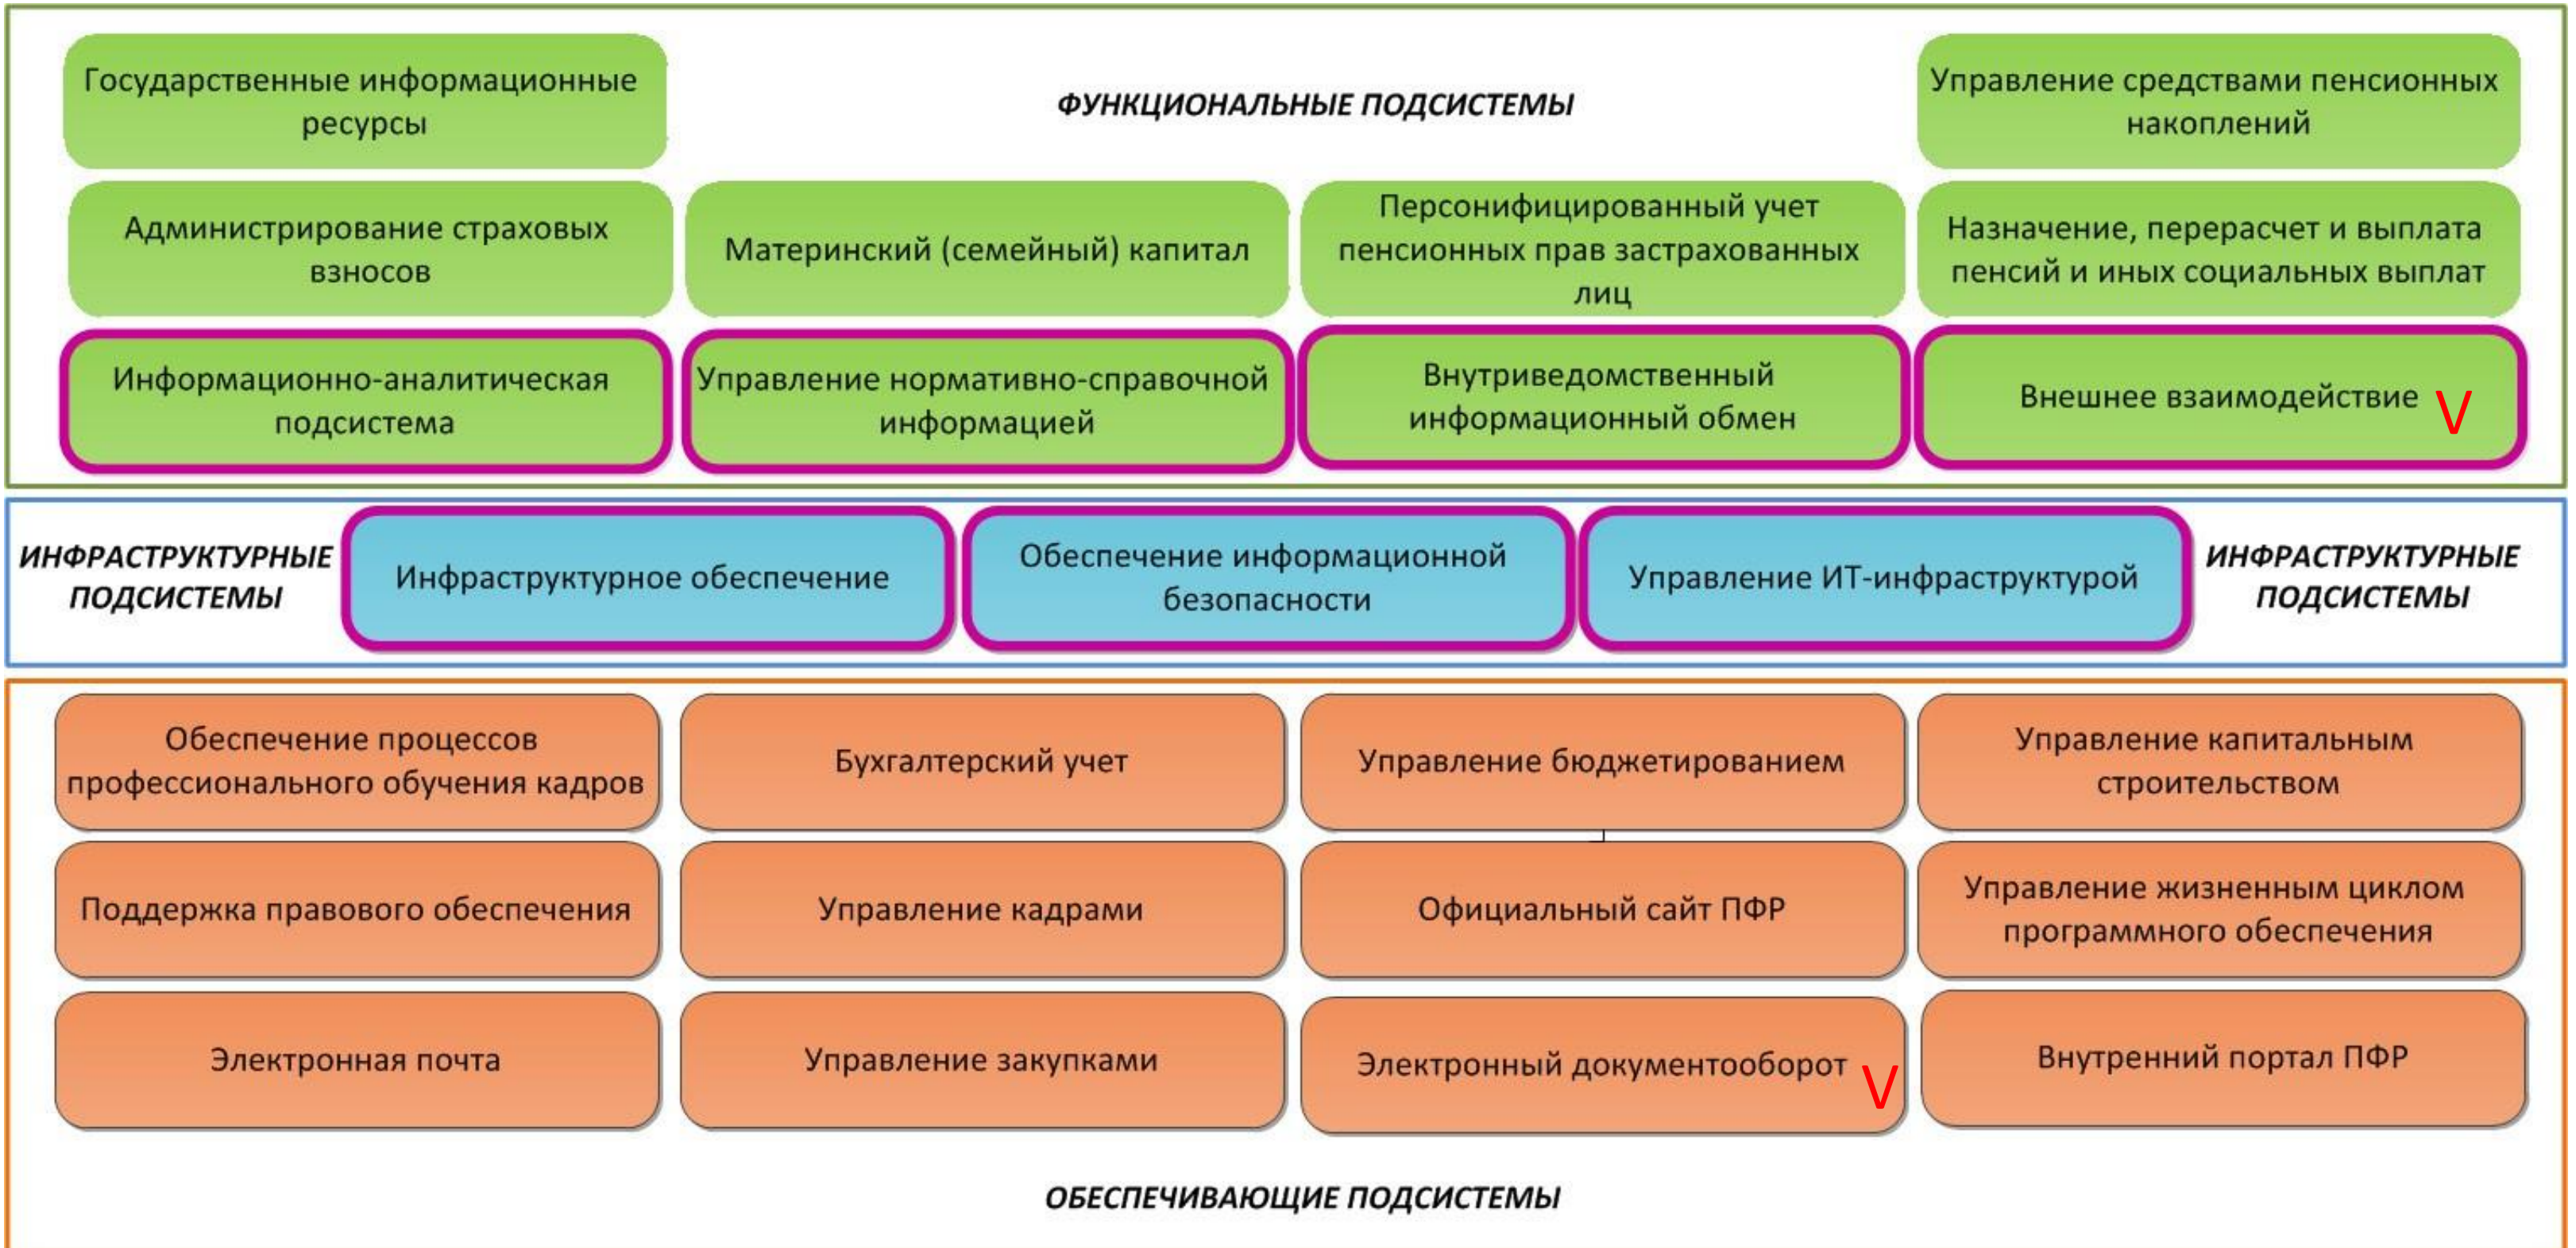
Государственные информационные ресурсы

ФУНКЦИОНАЛЬНЫЕ ПОДСИСТЕМЫ

Управление средствами пенсионных накоплений

Администрирование страховых взносов

Материнский (семейный) капитал

Персонифицированный учет пенсионных прав застрахованных лиц

Назначение, перерасчет и выплата пенсий и иных социальных выплат

Информационно-аналитическая подсистема

Управление нормативно-справочной информацией

Внутриведомственный информационный обмен

Внешнее взаимодействие V

ИНФРАСТРУКТУРНЫЕ ПОДСИСТЕМЫ

Инфраструктурное обеспечение

Обеспечение информационной безопасности

Управление ИТ-инфраструктурой

ИНФРАСТРУКТУРНЫЕ ПОДСИСТЕМЫ

Обеспечение процессов профессионального обучения кадров

Бухгалтерский учет

Управление бюджетированием

Управление капитальным строительством

Поддержка правового обеспечения

Управление кадрами

Официальный сайт ПФР

Управление жизненным циклом программного обеспечения

Электронная почта

Управление закупками

Электронный документооборот V

Внутренний портал ПФР

ОБЕСПЕЧИВАЮЩИЕ ПОДСИСТЕМЫ